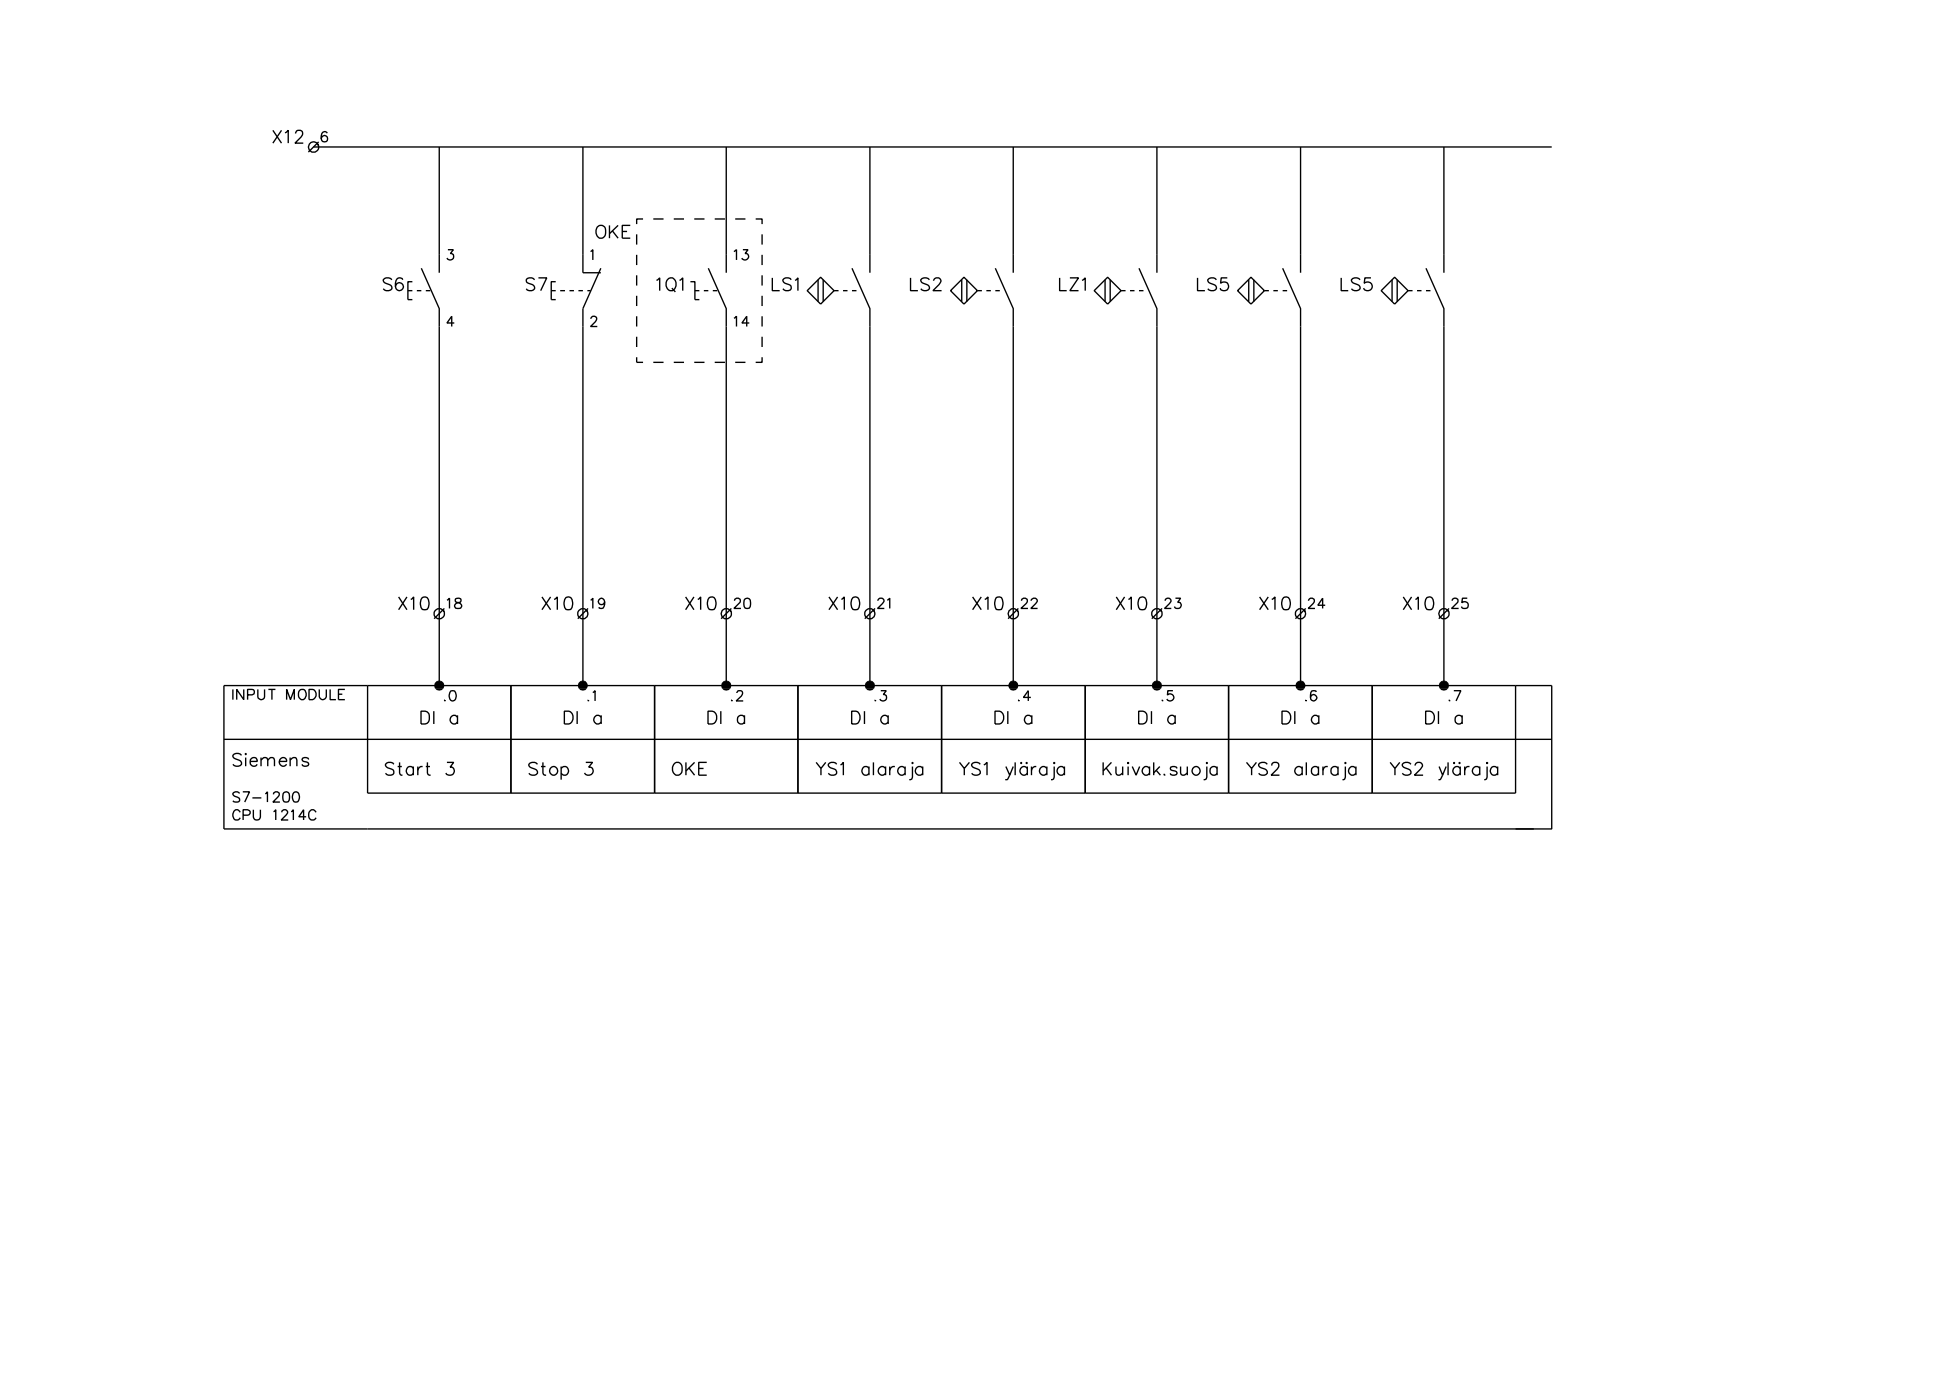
X12 6

OKE

3 S6 4

1 S7 2

1Q1 13 14

LS1

LS2

LZ1

LS5

LS5

X10 18

X10 19

X10 20

X10 21

X10 22

X10 23

X10 24

X10 25

| INPUT MODULE | .0 DI a | .1 DI a | .2 DI a | .3 DI a | .4 DI a | .5 DI a | .6 DI a | .7 DI a |
|---|---|---|---|---|---|---|---|---|
| Siemens | Start 3 | Stop 3 | OKE | YS1 alaraja | YS1 yläraja | Kuivak.suoja | YS2 alaraja | YS2 yläraja |
| S7-1200 CPU 1214C | | | | | | | | |